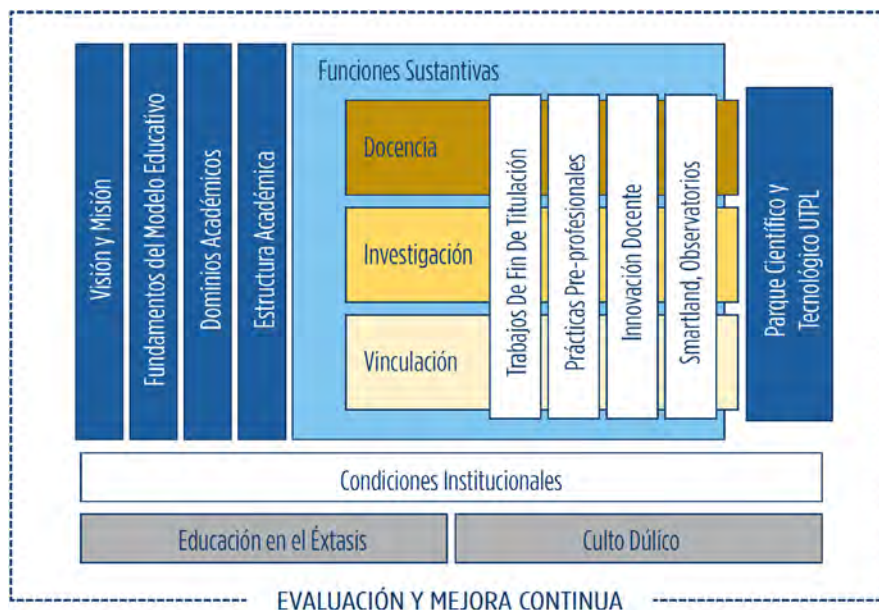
Visión y Misión

Fundamentos del Modelo Educativo

Dominios Académicos

Estructura Académica

Funciones Sustantivas

Docencia

Investigación

Vinculación

Trabajos De Fin De Titulación

Prácticas Pre-profesionales

Innovación Docente

Smartland, Observatorios

Parque Científico y Tecnológico UTPL

Condiciones Institucionales

Educación en el Éxtasis

Culto Dúlico

EVALUACIÓN Y MEJORA CONTINUA